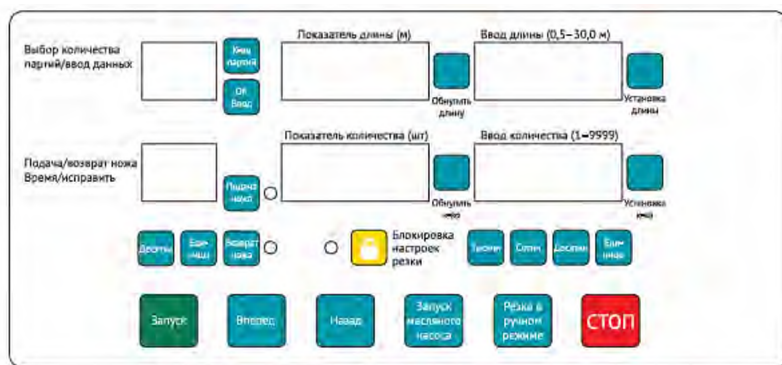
Выбор количества партий/ввод данных

Кмд партия

OK Ввод

Показатель длины (м)

Обнулить длину

Ввод длины (0,5–30,0 м)

Установка длины

Подача/возврат ножа Время/исправить

Подача ножа

Показатель количества (шт)

Обнулить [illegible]

Ввод количества (1–9999)

Установка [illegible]

Десятки

Единицы

Возврат ножа

Блокировка настроек резки

Тысячи

Сотни

Десятки

Единицы

Запуск

Вперед

Назад

Запуск масляного насоса

Резка в ручном режиме

СТОП